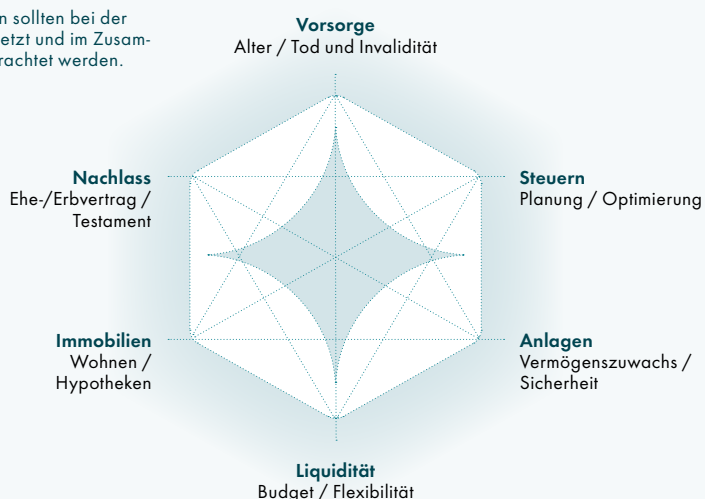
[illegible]n sollten bei der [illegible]etzt und im Zusam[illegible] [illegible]rachtet werden.

**Vorsorge**
Alter / Tod und Invalidität

**Nachlass**
Ehe-/Erbvertrag / Testament

**Steuern**
Planung / Optimierung

**Immobilien**
Wohnen / Hypotheken

**Anlagen**
Vermögenszuwachs / Sicherheit

**Liquidität**
Budget / Flexibilität